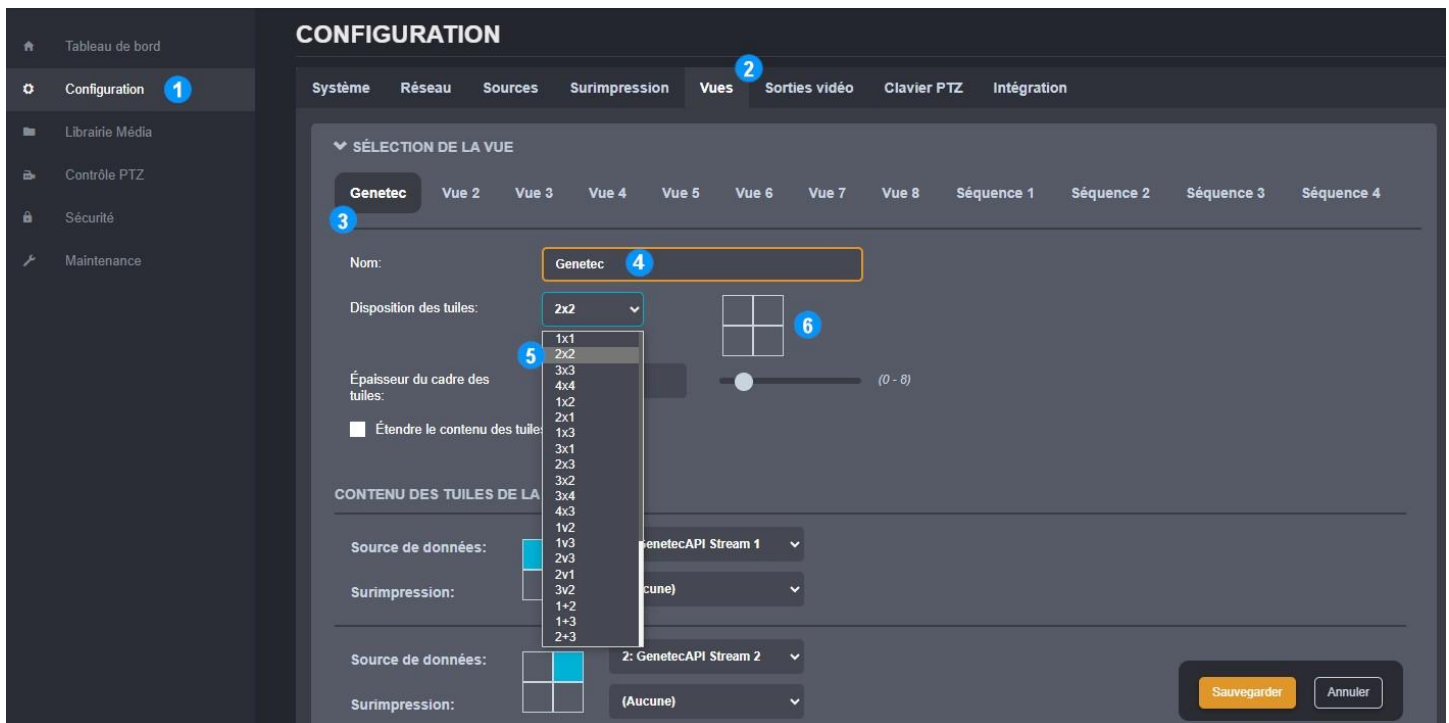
Tableau de bord
Configuration 1
Librairie Média
Contrôle PTZ
Sécurité
Maintenance

CONFIGURATION

Système Réseau Sources Surimpression Vues 2 Sorties vidéo Clavier PTZ Intégration

SÉLECTION DE LA VUE

Genetec Vue 2 Vue 3 Vue 4 Vue 5 Vue 6 Vue 7 Vue 8 Séquence 1 Séquence 2 Séquence 3 Séquence 4

3

Nom: Genetec 4

Disposition des tuiles: 2x2

6

1x1
5 2x2
3x3
4x4
1x2
2x1
1x3
3x1
2x3
3x2
3x4
4x3
1v2
1v3
2v3
2v1
3v2
1+2
1+3
2+3

Épaisseur du cadre des tuiles:

(0 - 8)

Étendre le contenu des tuiles

CONTENU DES TUILES DE LA

Source de données: enetecAPI Stream 1

Surimpression: cune)

Source de données: 2: GenetecAPI Stream 2

Surimpression: (Aucune)

Sauvegarder Annuler